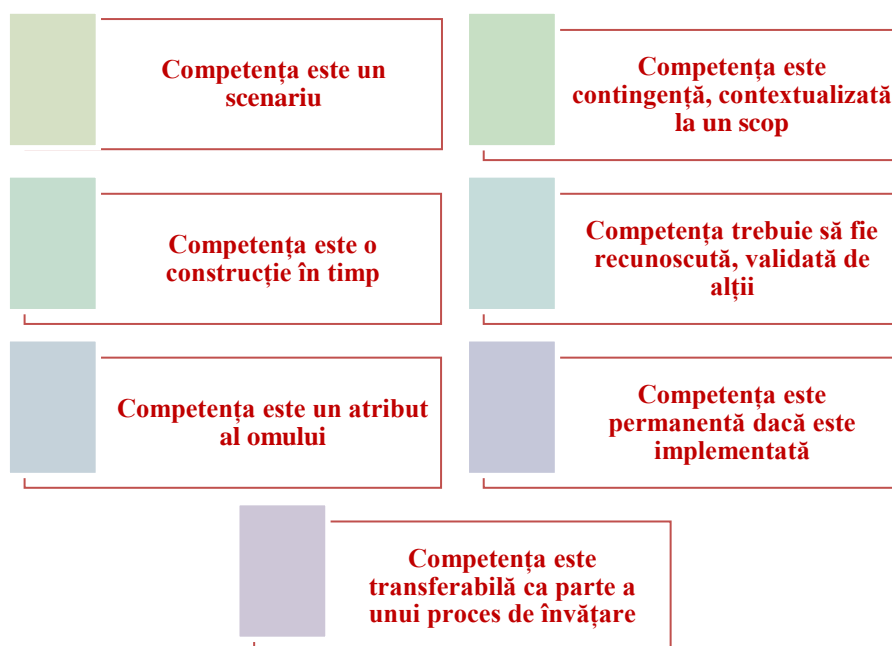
Competenţa este un scenariu

Competenţa este contingenţă, contextualizată la un scop

Competenţa este o construcţie în timp

Competenţa trebuie să fie recunoscută, validată de alţii

Competenţa este un atribut al omului

Competenţa este permanentă dacă este implementată

Competenţa este transferabilă ca parte a unui proces de învăţare